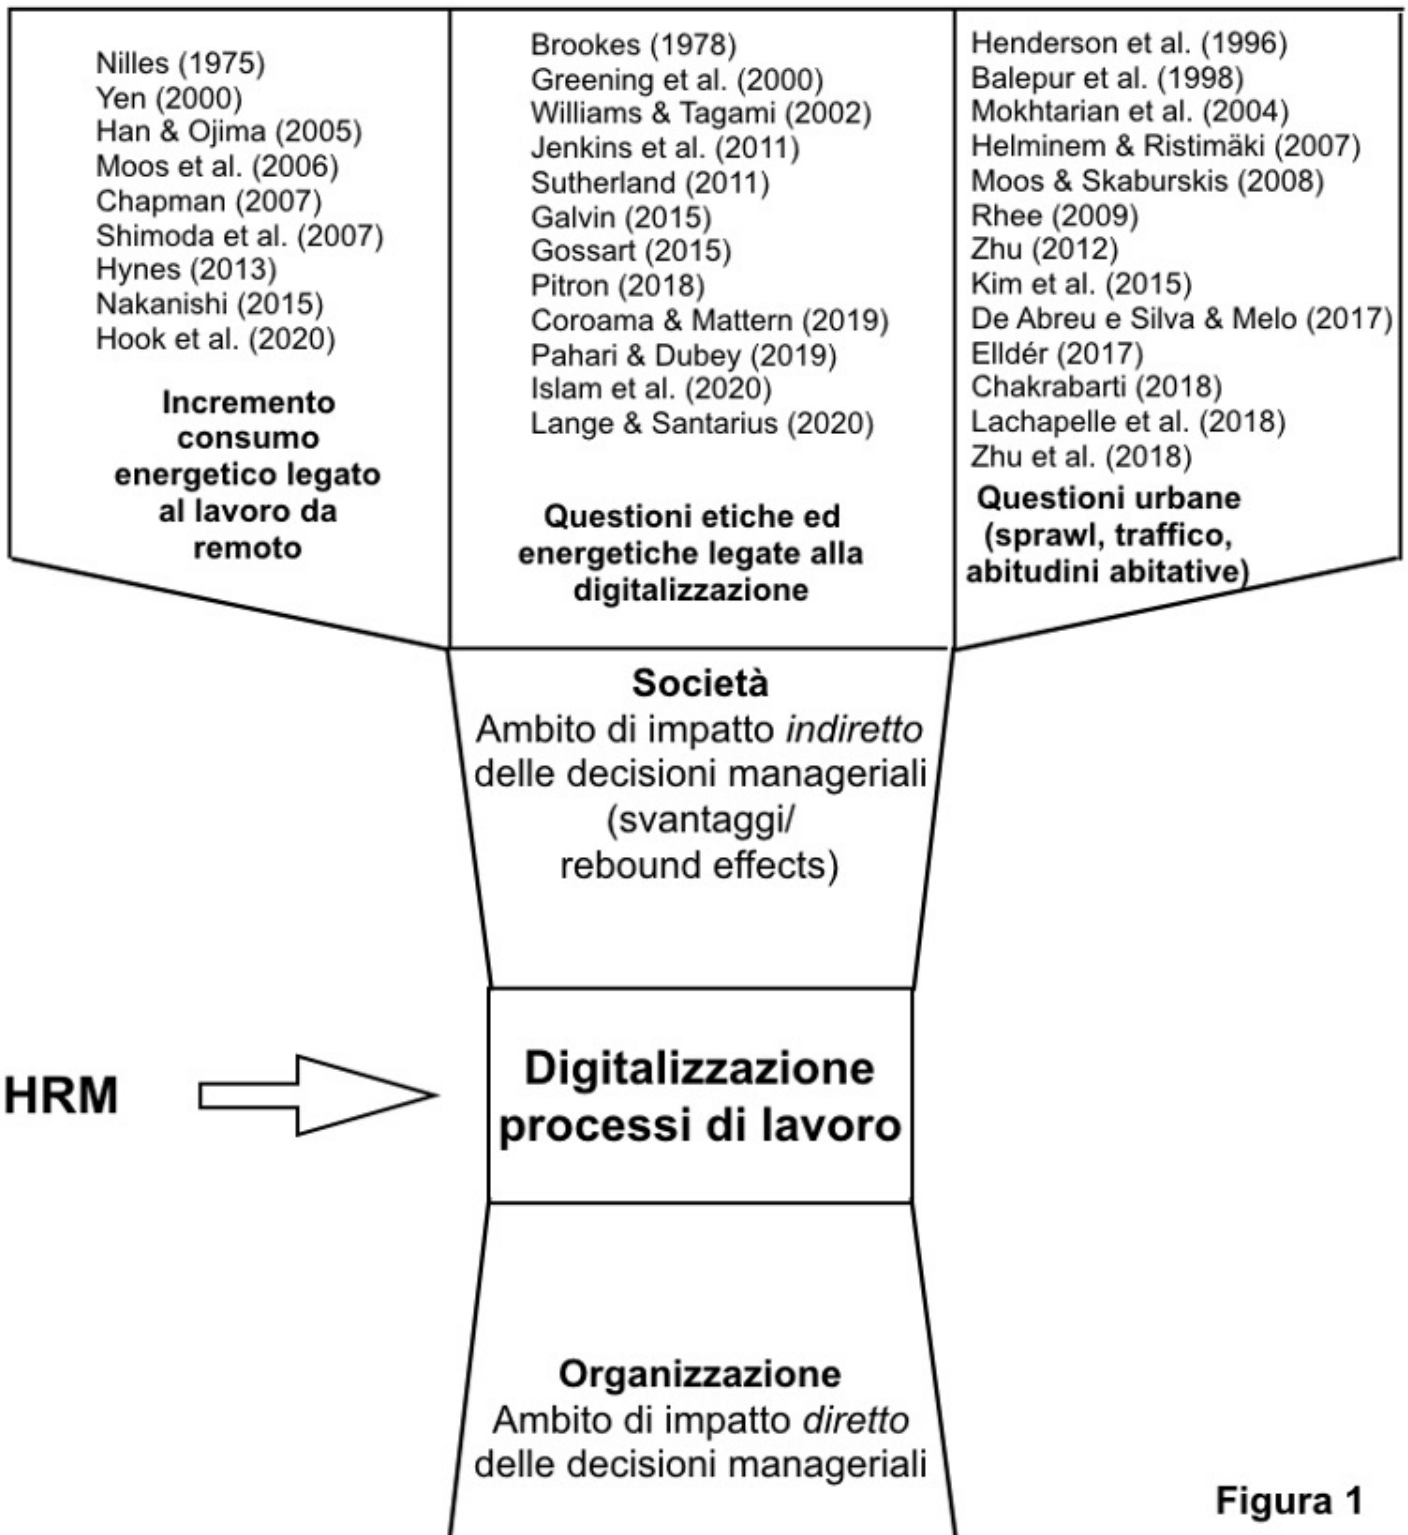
Nilles (1975)
Yen (2000)
Han & Ojima (2005)
Moos et al. (2006)
Chapman (2007)
Shimoda et al. (2007)
Hynes (2013)
Nakanishi (2015)
Hook et al. (2020)

**Incremento consumo energetico legato al lavoro da remoto**

Brookes (1978)
Greening et al. (2000)
Williams & Tagami (2002)
Jenkins et al. (2011)
Sutherland (2011)
Galvin (2015)
Gossart (2015)
Pitron (2018)
Coroama & Mattern (2019)
Pahari & Dubey (2019)
Islam et al. (2020)
Lange & Santarius (2020)

**Questioni etiche ed energetiche legate alla digitalizzazione**

Henderson et al. (1996)
Balepur et al. (1998)
Mokhtarian et al. (2004)
Helminem & Ristimäki (2007)
Moos & Skaburskis (2008)
Rhee (2009)
Zhu (2012)
Kim et al. (2015)
De Abreu e Silva & Melo (2017)
Elldér (2017)
Chakrabarti (2018)
Lachapelle et al. (2018)
Zhu et al. (2018)

**Questioni urbane (sprawl, traffico, abitudini abitative)**

**Società**
Ambito di impatto *indiretto* delle decisioni manageriali (svantaggi/ rebound effects)

HRM

**Digitalizzazione processi di lavoro**

**Organizzazione**
Ambito di impatto *diretto* delle decisioni manageriali

**Figura 1**